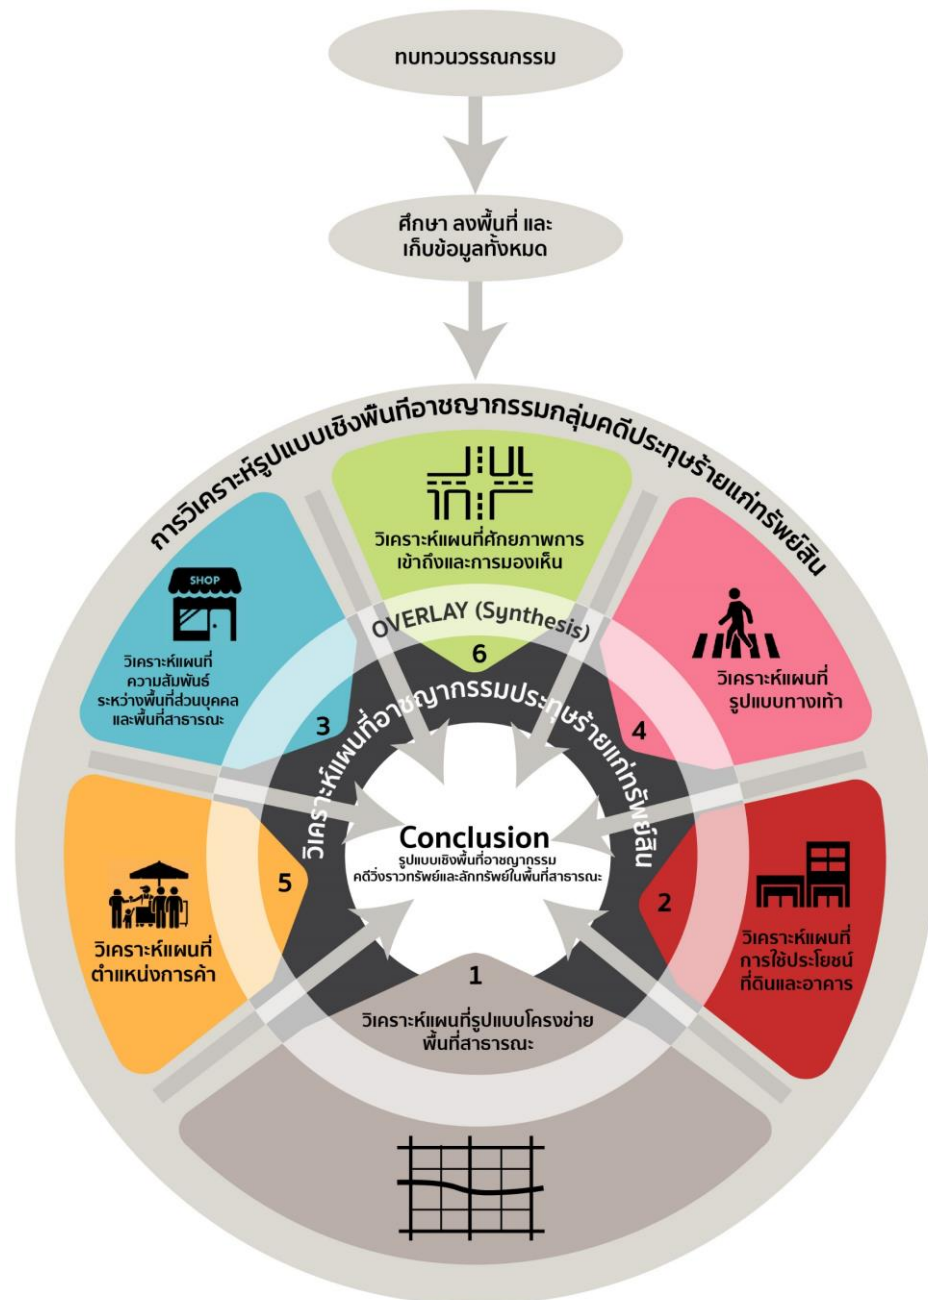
ทบทวนวรรณกรรม

ศึกษา ลงพื้นที่ และ เก็บข้อมูลทั้งหมด

การวิเคราะห์รูปแบบเชิงพื้นที่อาชญากรรมกลุ่มคดีประทุษร้ายแก่ทรัพย์สิน

วิเคราะห์แผนที่ศักยภาพการ เข้าถึงและการมองเห็น

SHOP

วิเคราะห์แผนที่ ความสัมพันธ์ ระหว่างพื้นที่ส่วนบุคคล และพื้นที่สาธารณะ

OVERLAY (Synthesis)

6

วิเคราะห์แผนที่ รูปแบบทางเท้า

3

4

วิเคราะห์แผนที่อาชญากรรมประทุษร้ายแก่ทรัพย์สิน

Conclusion

รูปแบบเชิงพื้นที่อาชญากรรม คดีวิ่งราวทรัพย์และลักทรัพย์ในพื้นที่สาธารณะ

5

2

วิเคราะห์แผนที่ ตำแหน่งการค้า

วิเคราะห์แผนที่ การใช้ประโยชน์ ที่ดินและอาคาร

1

วิเคราะห์แผนที่รูปแบบโครงข่าย พื้นที่สาธารณะ